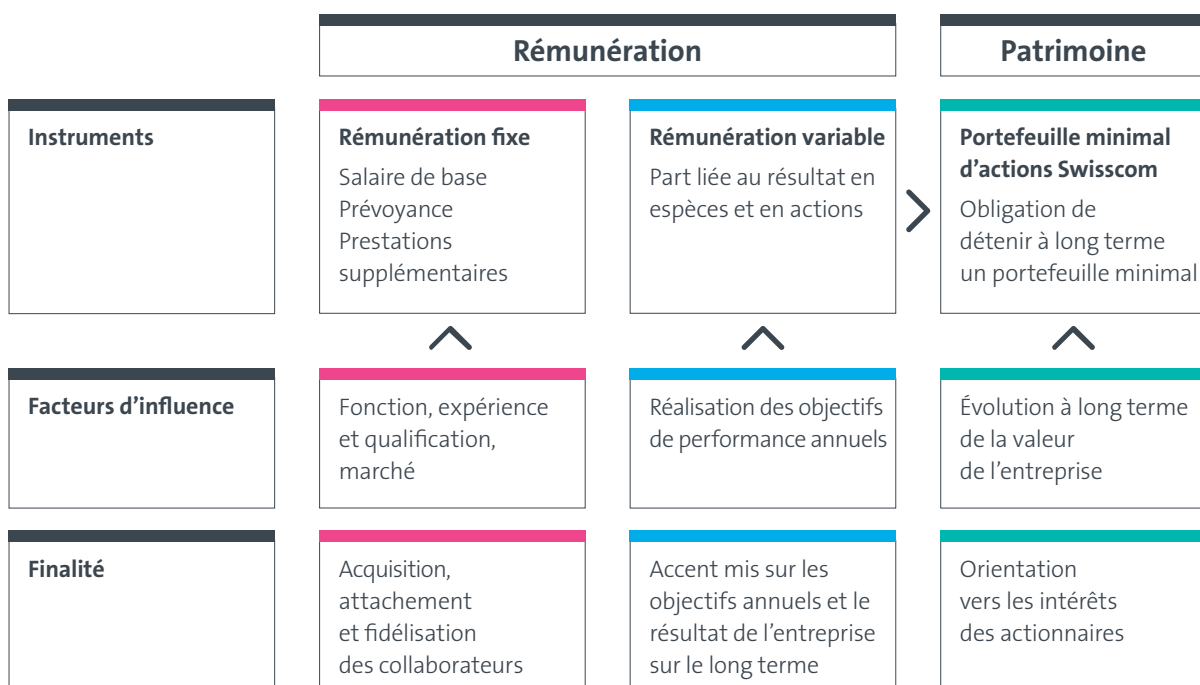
| | Rémunération | | Patrimoine |
|---|---|---|---|
| **Instruments** | **Rémunération fixe** Salaire de base Prévoyance Prestations supplémentaires | **Rémunération variable** Part liée au résultat en espèces et en actions | **Portefeuille minimal d'actions Swisscom** Obligation de détenir à long terme un portefeuille minimal |
| **Facteurs d'influence** | Fonction, expérience et qualification, marché | Réalisation des objectifs de performance annuels | Évolution à long terme de la valeur de l'entreprise |
| **Finalité** | Acquisition, attachement et fidélisation des collaborateurs | Accent mis sur les objectifs annuels et le résultat de l'entreprise sur le long terme | Orientation vers les intérêts des actionnaires |